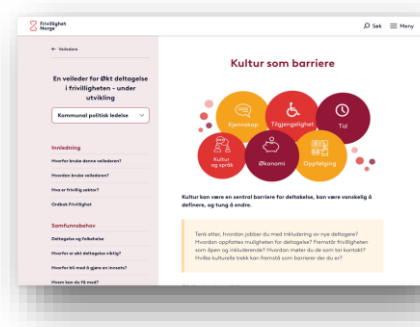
Frivillighet Norge

Søk Meny

← Veiledere

En veileder for økt deltagelse i frivilligheten - under utvikling

Kommunal politisk ledelse

Innledning

Hvorfor bruke denne veilederen?

Hvordan bruke veilederen?

Hva er frivillig sektor?

Ordbok Frivillighet

Samfunnsbehov

Deltagelse og fellesskap

Hvorfor er økt deltagelse viktig?

Hva er frivillig med å gjøre en innsats?

Hvem kan du få med?

Kultur som barriere

Kjennskap

Tilgjengelighet

Tid

Kultur og språk

Økonomi

Oppfølging

Kultur kan være en sentral barriere for deltakelse, kan være vanskelig å definere, og tung å endre.

Tenk etter, hvordan jobber du med inkludering av nye deltagere? Hvordan oppfattes muligheten for deltagelse? Fremstår frivilligheten som åpen og inkluderende? Hvordan møter du de som tar kontakt? Hvilke kulturelle trekk kan fremstå som barrierer der du er?